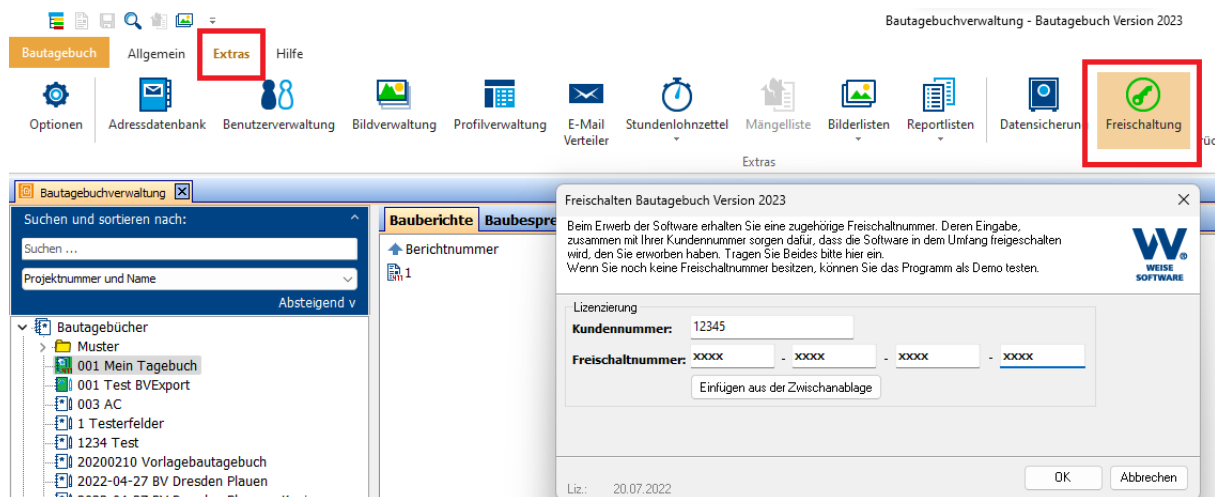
Bautagebuchverwaltung - Bautagebuch Version 2023

Bautagebuch Allgemein Extras Hilfe

Optionen Adressdatenbank Benutzerverwaltung Bildverwaltung Profilverwaltung E-Mail Verteiler Stundenlohnzettel Mängelliste Bilderlisten Reportlisten Datensicherung Freischaltung

Extras

Bautagebuchverwaltung

Suchen und sortieren nach:

Suchen ...

Projektnummer und Name

Absteigend v

Bautagebücher
Muster
001 Mein Tagebuch
001 Test BVExport
003 AC
1 Testerfelder
1234 Test
20200210 Vorlagebautagebuch
2022-04-27 BV Dresden Plauen

Bauberichte Baubespre

Berichtnummer
1

Freischalten Bautagebuch Version 2023

Beim Erwerb der Software erhalten Sie eine zugehörige Freischaltnummer. Deren Eingabe, zusammen mit Ihrer Kundennummer sorgen dafür, dass die Software in dem Umfang freigeschalten wird, den Sie erworben haben. Tragen Sie Beides bitte hier ein.
Wenn Sie noch keine Freischaltnummer besitzen, können Sie das Programm als Demo testen.

WEISE SOFTWARE

Lizenzierung
Kundennummer: 12345
Freischaltnummer: XXXX - XXXX - XXXX - XXXX
Einfügen aus der Zwischenablage

Liz.: 20.07.2022

OK Abbrechen